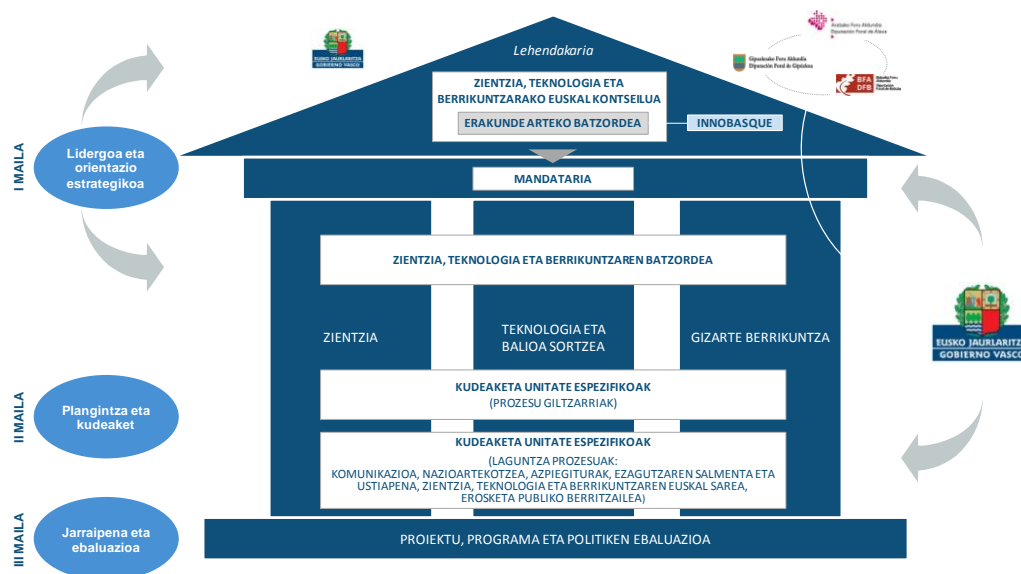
I MAILA

Lidergoa eta orientazio estrategikoa

II MAILA

Plangintza eta kudeaket

III MAILA

Jarraipena eta ebaluazioa

EUSKO JAURLARITZA GOBIERNO VASCO

Lehendakaria

Arabako Foru Aldundia Diputación Foral de Álava

Gipuzkoako Foru Aldundia Diputación Foral de Gipuzkoa

BFA DFB Bizkaiko Foru Aldundia Diputación Foral de Bizkaia

ZIENTZIA, TEKNOLOGIA ETA BERRIKUNTZARAKO EUSKAL KONTSEILUA

ERAKUNDE ARTEKO BATZORDEA

INNOBASQUE

MANDATARIA

ZIENTZIA, TEKNOLOGIA ETA BERRIKUNTZAREN BATZORDEA

ZIENTZIA

TEKNOLOGIA ETA BALIOA SORTZEA

GIZARTE BERRIKUNTZA

KUDEAKETA UNITATE ESPEZIFIKOAK
(PROZESU GILTZARRIAK)

KUDEAKETA UNITATE ESPEZIFIKOAK
(LAGUNTZA PROZESUAK:
KOMUNIKAZIOA, NAZIOARTEKOTZEA, AZPIEGITURAK, EZAGUTZAREN SALMENTA ETA USTIAPENA, ZIENTZIA, TEKNOLOGIA ETA BERRIKUNTZAREN EUSKAL SAREA, EROSKETA PUBLIKO BERRITZAILEA)

PROIEKTU, PROGRAMA ETA POLITIKEN EBALUAZIOA

EUSKO JAURLARITZA GOBIERNO VASCO